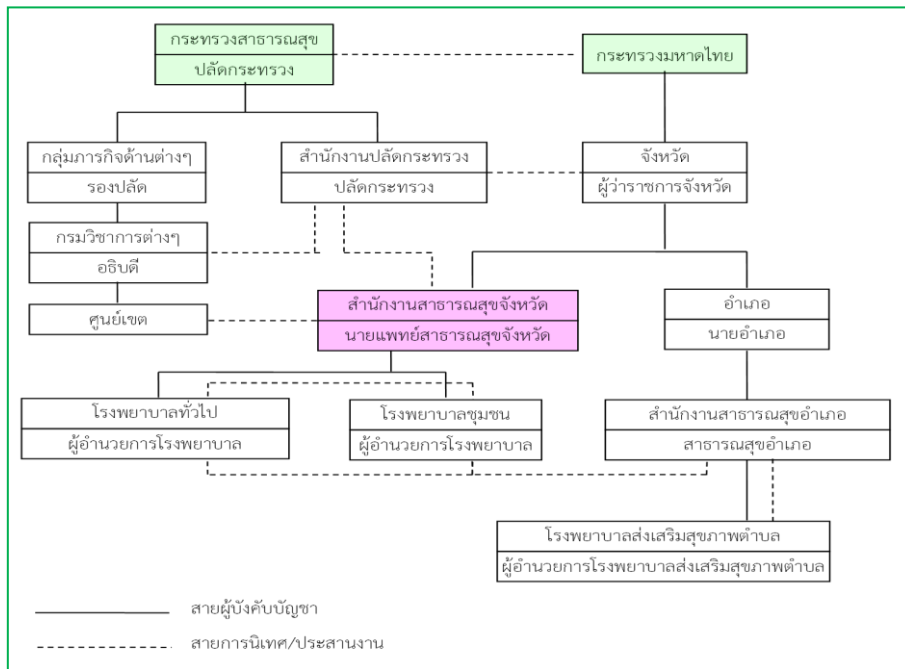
กระทรวงสาธารณสุข
ปลัดกระทรวง

กระทรวงมหาดไทย

กลุ่มภารกิจด้านต่างๆ
รองปลัด

สำนักงานปลัดกระทรวง
ปลัดกระทรวง

จังหวัด
ผู้ว่าราชการจังหวัด

กรมวิชาการต่างๆ
อธิบดี

ศูนย์เขต

สำนักงานสาธารณสุขจังหวัด
นายแพทย์สาธารณสุขจังหวัด

อำเภอ
นายอำเภอ

โรงพยาบาลทั่วไป
ผู้อำนวยการโรงพยาบาล

โรงพยาบาลชุมชน
ผู้อำนวยการโรงพยาบาล

สำนักงานสาธารณสุขอำเภอ
สาธารณสุขอำเภอ

โรงพยาบาลส่งเสริมสุขภาพตำบล
ผู้อำนวยการโรงพยาบาลส่งเสริมสุขภาพตำบล

สายผู้บังคับบัญชา

สายการนิเทศ/ประสานงาน